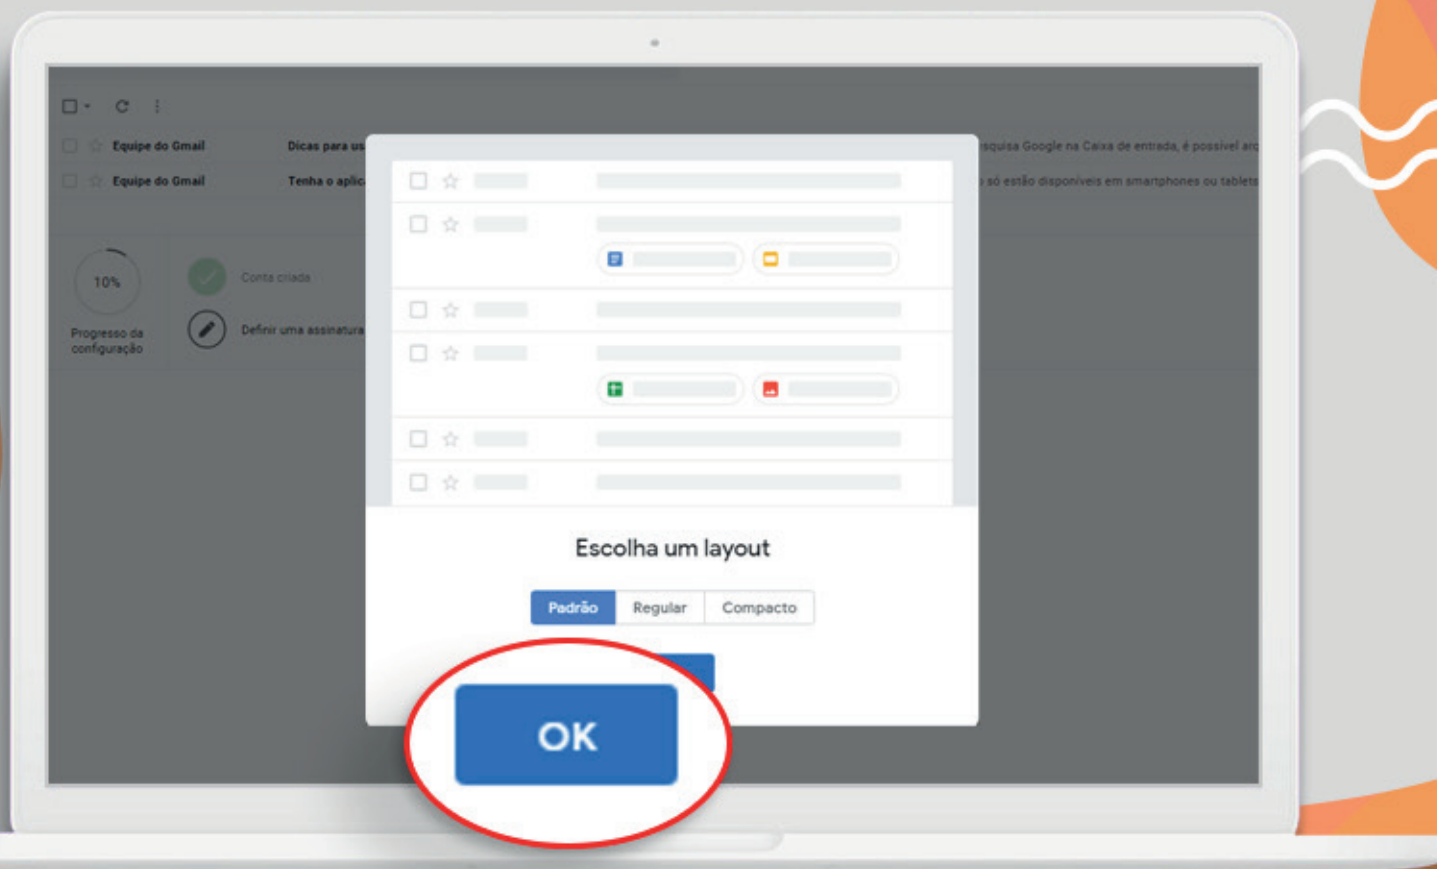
Equipe do Gmail Dicas para us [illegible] squisa Google na Caixa de entrada, é possível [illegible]

Equipe do Gmail Tenha o aplic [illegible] só estão disponíveis em smartphones ou tablets

10%

Progresso da configuração

Conta criada

Definir uma assinatura

Escolha um layout

Padrão Regular Compacto

OK